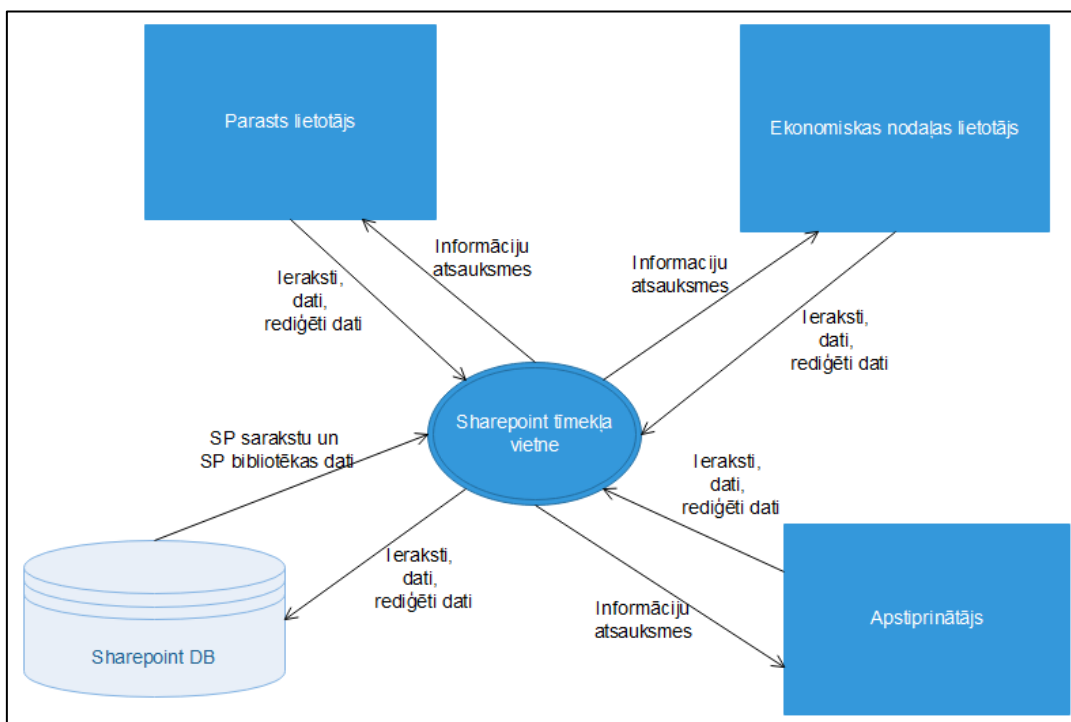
Parasts lietotājs

Ekonomiskas nodaļas lietotājs

Ieraksti, dati, rediģēti dati

Informāciju atsauksmes

Informaciju atsauksmes

Ieraksti, dati, rediģēti dati

SP sarakstu un SP bibliotēkas dati

Sharepoint tīmekļa vietne

Ieraksti, dati, rediģēti dati

Ieraksti, dati, rediģēti dati

Informāciju atsauksmes

Sharepoint DB

Apstiprinātājs